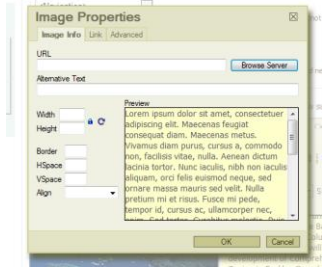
Image Properties

Image Info | Link | Advanced

URL

Browse Server

Alternative Text

Width

Height

Border

HSpace

VSpace

Align

Preview

Lorem ipsum dolor sit amet, consectetuer adipiscing elit. Maecenas feugiat consequat diam. Maecenas metus. Vivamus diam purus, cursus a, commodo non, facilisis vitae, nulla. Aenean dictum lacinia tortor. Nunc iaculis, nibh non iaculis aliquam, orci felis euismod neque, sed ornare massa mauris sed velit. Nulla pretium mi et risus. Fusce mi pede, tempor id, cursus ac, ullamcorper nec, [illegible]

OK

Cancel